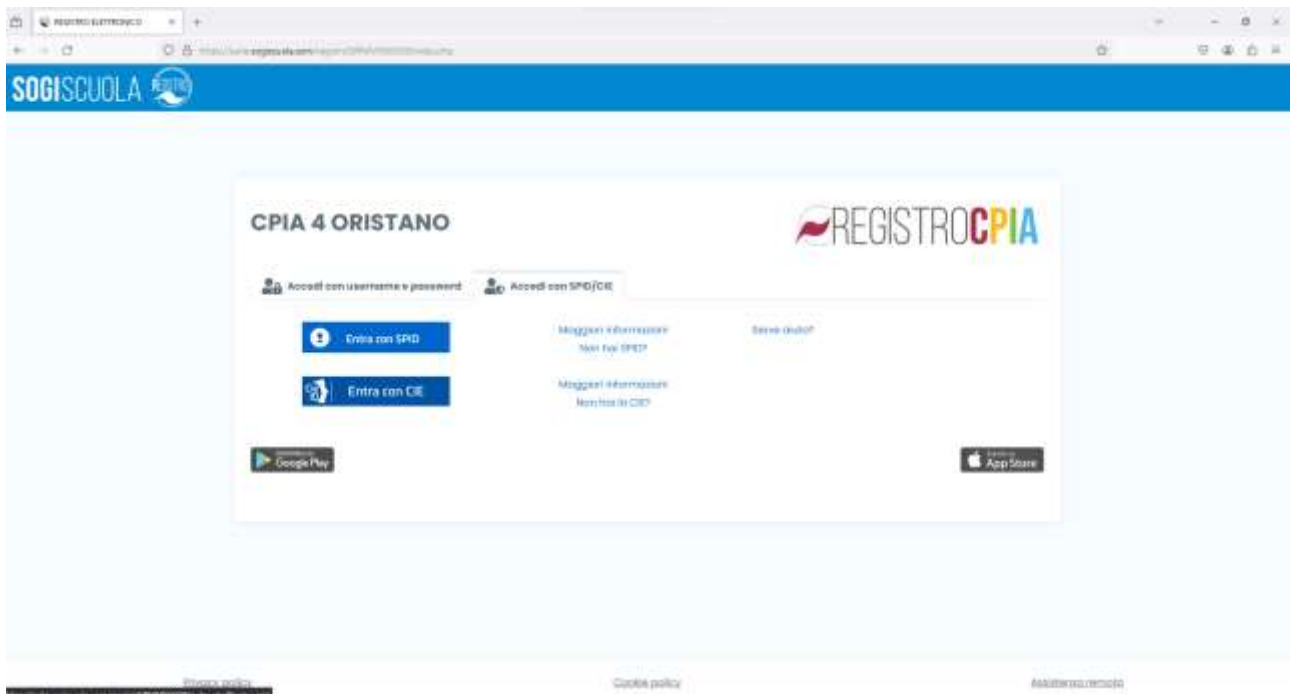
REGISTRO ELETTRONICO

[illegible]

SOGISCUOLA

CPIA 4 ORISTANO

REGISTROCPIA

Accedi con username e password

Accedi con SPID/CIE

Entra con SPID

Maggiori informazioni

Non hai SPID?

Serve aiuto?

Entra con CIE

Maggiori informazioni

Non hai la CIE?

Google Play

App Store

Privacy policy

Cookie policy

Assistenza remota